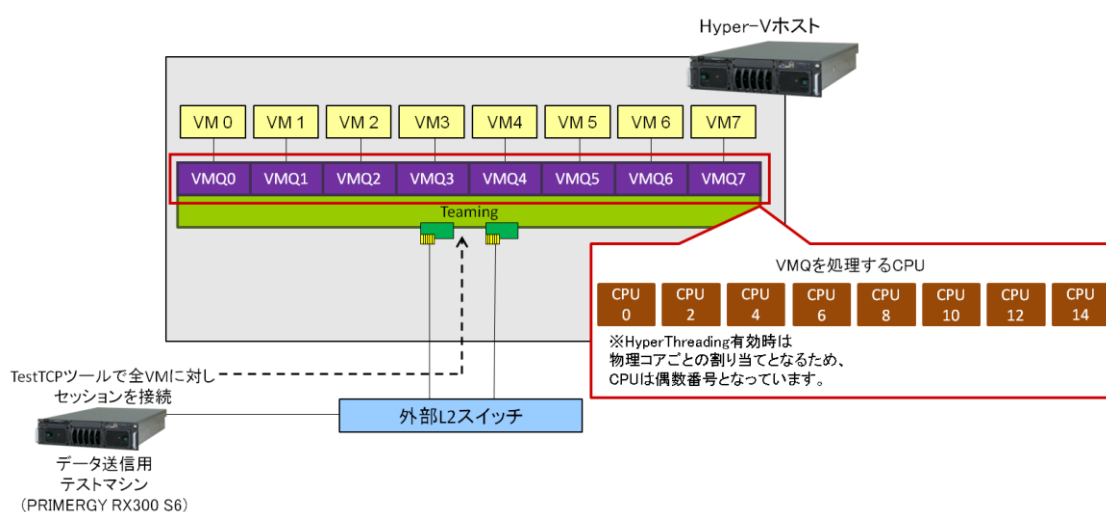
Hyper-Vホスト

VM 0 VM 1 VM 2 VM3 VM4 VM 5 VM 6 VM7

VMQ0 VMQ1 VMQ2 VMQ3 VMQ4 VMQ5 VMQ6 VMQ7

Teaming

VMQを処理するCPU

CPU 0 CPU 2 CPU 4 CPU 6 CPU 8 CPU 10 CPU 12 CPU 14

※HyperThreading有効時は
物理コアごとの割り当てとなるため、
CPUは偶数番号となっています。

TestTCPツールで全VMに対し
セッションを接続

外部L2スイッチ

データ送信用
テストマシン
(PRIMERGY RX300 S6)